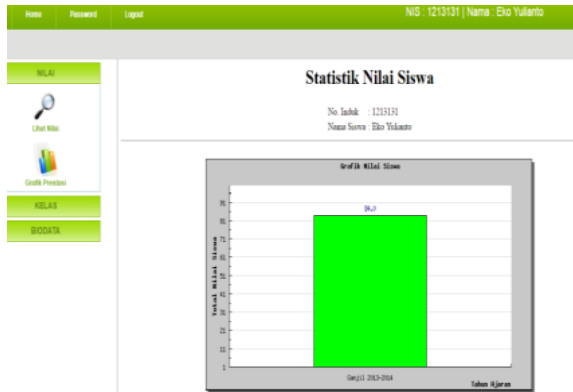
Home Password Logout

NIS : 1213131 | Nama : Eko Yulianto

NILAI

Lihat Nilai

Grafik Prestasi

KELAS

BIODATA

Statistik Nilai Siswa

No. Induk : 1213131

Nama Siswa : Eko Yulianto

Grafik Nilai Siswa

84,0

90

80

70

60

50

40

30

20

10

0

Total Nilai Siswa

Genjil 2013-2014

Tahun Ajaran